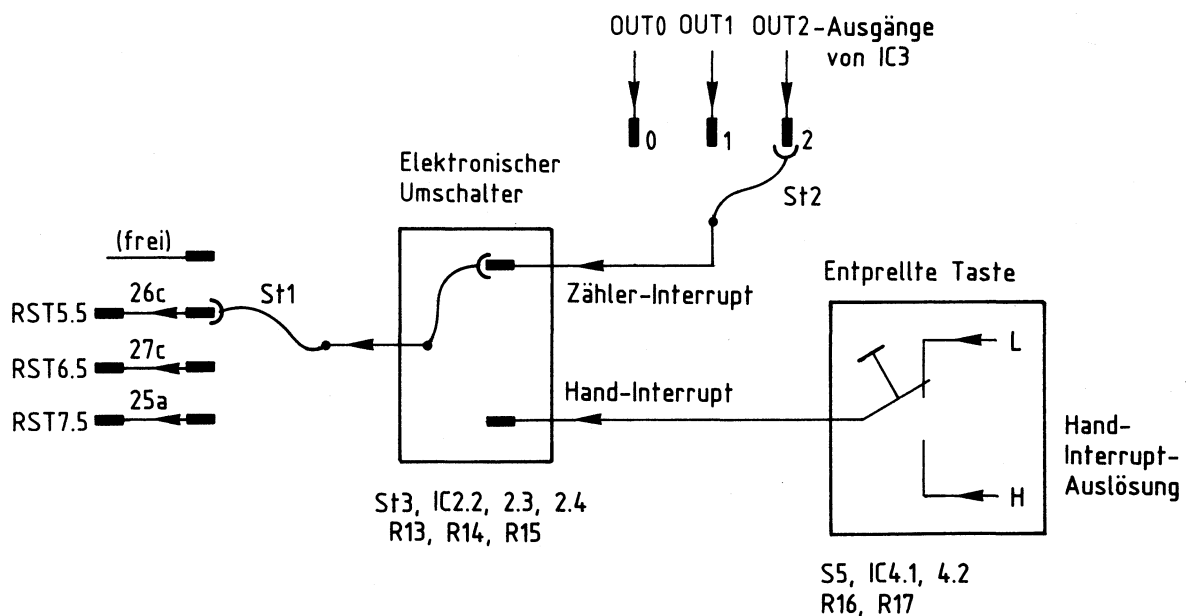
OUT0 OUT1 OUT2-Ausgänge von IC3

0 1 2

Elektronischer Umschalter

St2

(frei)

26c

St1

RST5.5

27c

RST6.5

25a

RST7.5

Zähler-Interrupt

Entprellte Taste

L

Hand-Interrupt

H

Hand-Interrupt-Auslösung

St3, IC2.2, 2.3, 2.4
R13, R14, R15

S5, IC4.1, 4.2
R16, R17